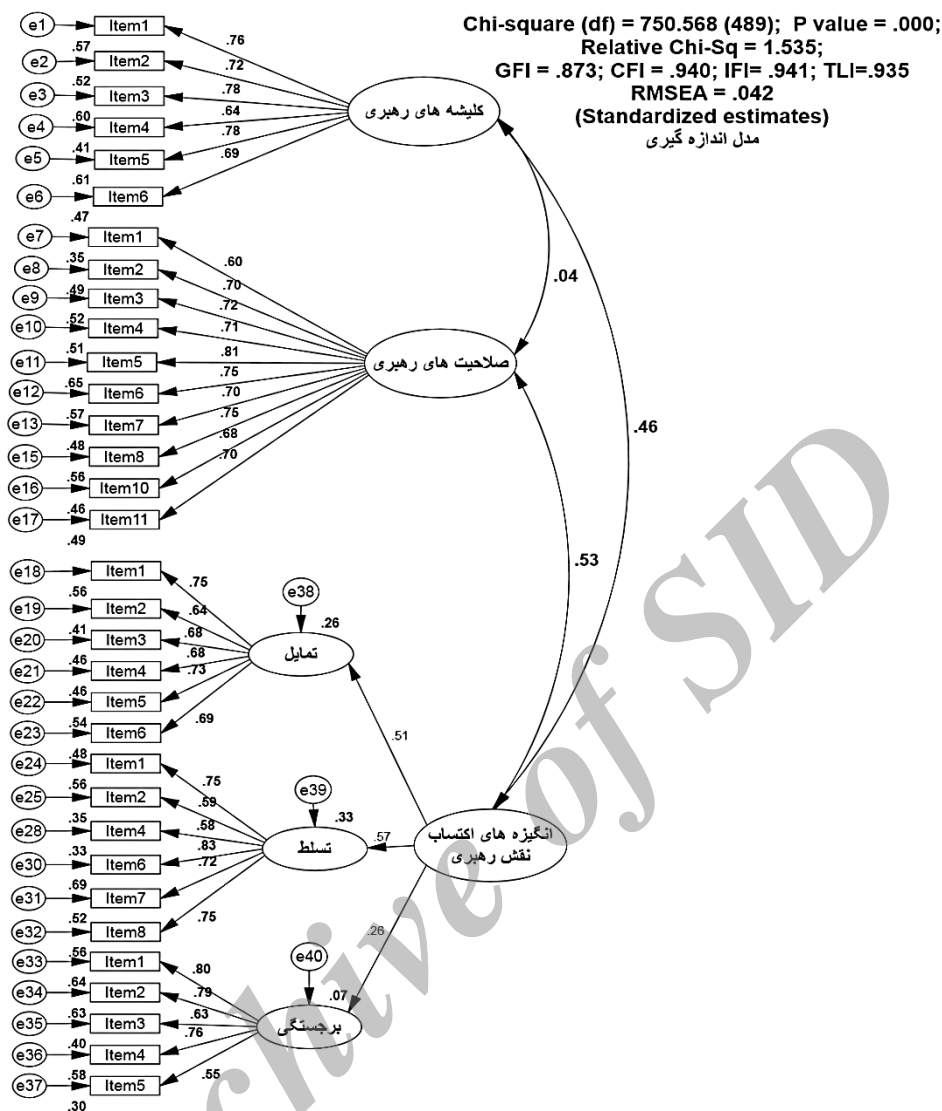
Chi-square (df) = 750.568 (489); P value = .000;
Relative Chi-Sq = 1.535;
GFI = .873; CFI = .940; IFI= .941; TLI=.935
RMSEA = .042
(Standardized estimates)
مدل اندازه گیری

e1 Item1
.57
e2 Item2
.52
e3 Item3
.60
e4 Item4
.41
e5 Item5
.61
e6 Item6
.47
.76
.72
.78
.64
.78
.69
کلیشه های رهبری

e7 Item1
.35
e8 Item2
.49
e9 Item3
.52
e10 Item4
.51
e11 Item5
.65
e12 Item6
.57
e13 Item7
.48
e15 Item8
.56
e16 Item10
.46
e17 Item11
.49
.60
.70
.72
.71
.81
.75
.70
.75
.68
.70
صلاحیت های رهبری

.04
.46
.53

e18 Item1
.56
e19 Item2
.41
e20 Item3
.46
e21 Item4
.46
e22 Item5
.54
e23 Item6
.75
.64
.68
.68
.73
.69
e38
.26
تمایل

.51

e24 Item1
.48
e25 Item2
.56
e28 Item4
.35
e30 Item6
.33
e31 Item7
.69
e32 Item8
.52
.75
.59
.58
.83
.72
.75
e39
.33
تسلط
.57
انگیزه های اکتساب نقش رهبری

.26

e33 Item1
.56
e34 Item2
.64
e35 Item3
.63
e36 Item4
.40
e37 Item5
.58
.30
.80
.79
.63
.76
.55
e40
.07
برجستگی

Archive of SID